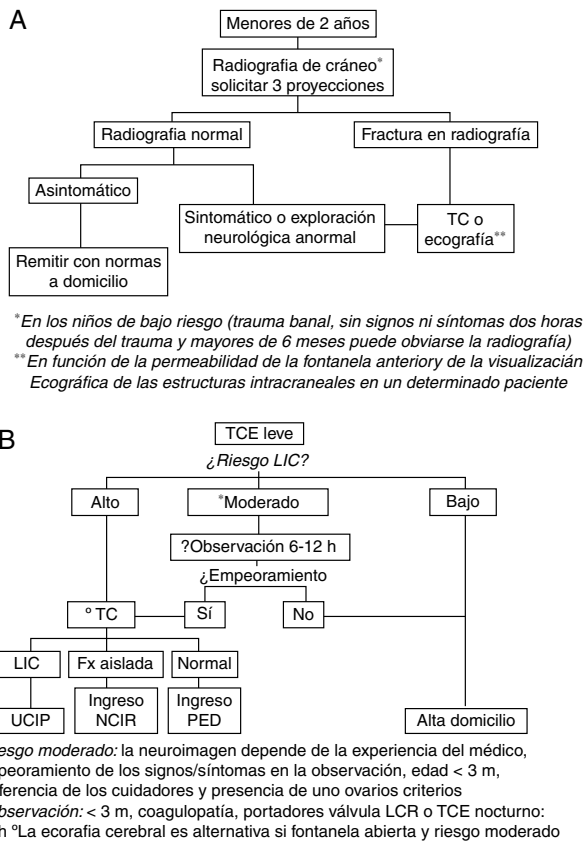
A

Menores de 2 años

Radiografia de cráneo* solicitar 3 proyecciones

Radiografia normal

Fractura en radiografía

Asintomático

Sintomático o exploración neurológica anormal

TC o ecografía**

Remitir con normas a domicilio

*En los niños de bajo riesgo (trauma banal, sin signos ni síntomas dos horas después del trauma y mayores de 6 meses puede obviarse la radiografía)
**En función de la permeabilidad de la fontanela anteriory de la visualización Ecográfica de las estructuras intracraneales en un determinado paciente

B

TCE leve

¿Riesgo LIC?

Alto

*Moderado

Bajo

?Observación 6-12 h

¿Empeoramiento

° TC

Sí

No

LIC

Fx aislada

Normal

Ingreso NCIR

Ingreso PED

UCIP

Alta domicilio

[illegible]esgo moderado: la neuroimagen depende de la experiencia del médico, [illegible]peoramiento de los signos/síntomas en la observación, edad < 3 m, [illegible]ferencia de los cuidadores y presencia de uno ovarios criterios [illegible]bservación: < 3 m, coagulopatía, portadores válvula LCR o TCE nocturno: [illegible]h °La ecorafia cerebral es alternativa si fontanela abierta y riesgo moderado